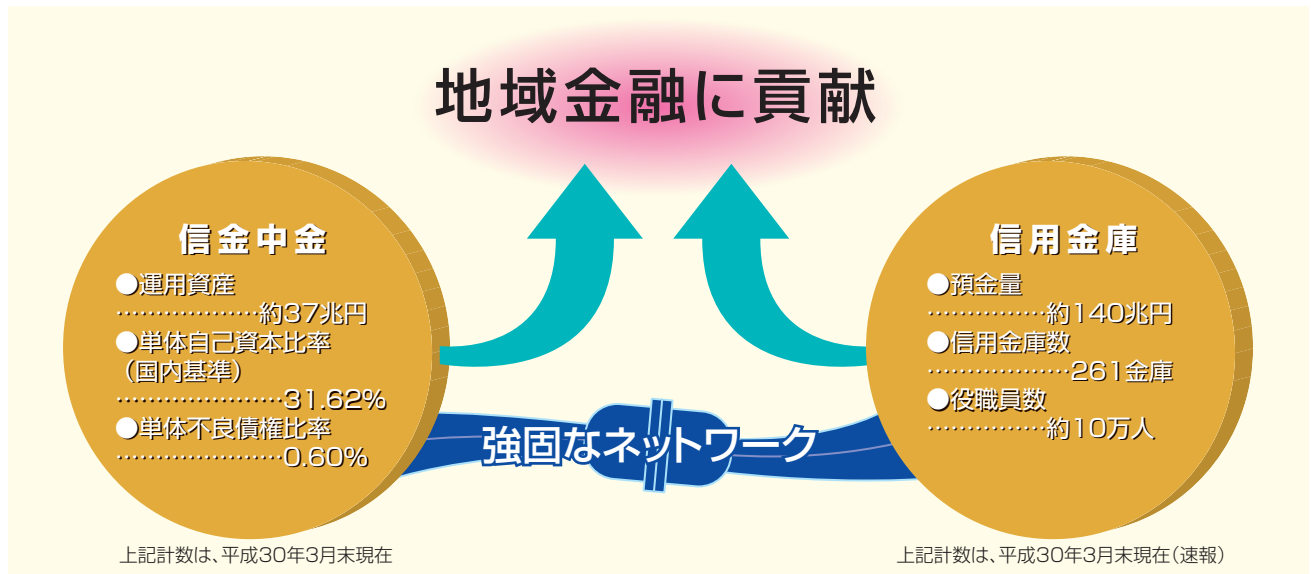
地域金融に貢献

信金中金
●運用資産
………………約37兆円
●単体自己資本比率
（国内基準）
…………………31.62%
●単体不良債権比率
…………………0.60%

強固なネットワーク

信用金庫
●預金量
……………約140兆円
●信用金庫数
………………261金庫
●役職員数
……………約10万人

上記計数は、平成30年3月末現在

上記計数は、平成30年3月末現在（速報）